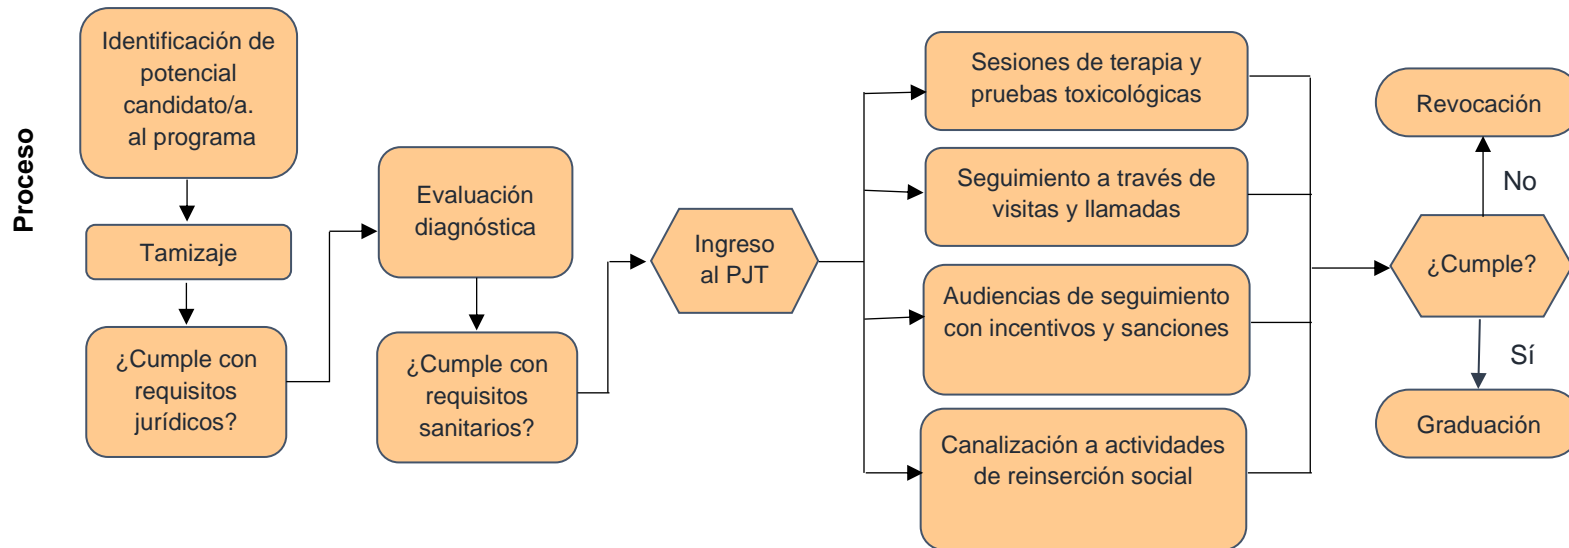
Proceso

Identificación de potencial candidato/a. al programa

Tamizaje

¿Cumple con requisitos jurídicos?

Evaluación diagnóstica

¿Cumple con requisitos sanitarios?

Ingreso al PJT

Sesiones de terapia y pruebas toxicológicas

Seguimiento a través de visitas y llamadas

Audiencias de seguimiento con incentivos y sanciones

Canalización a actividades de reinserción social

¿Cumple?

No

Revocación

Sí

Graduación